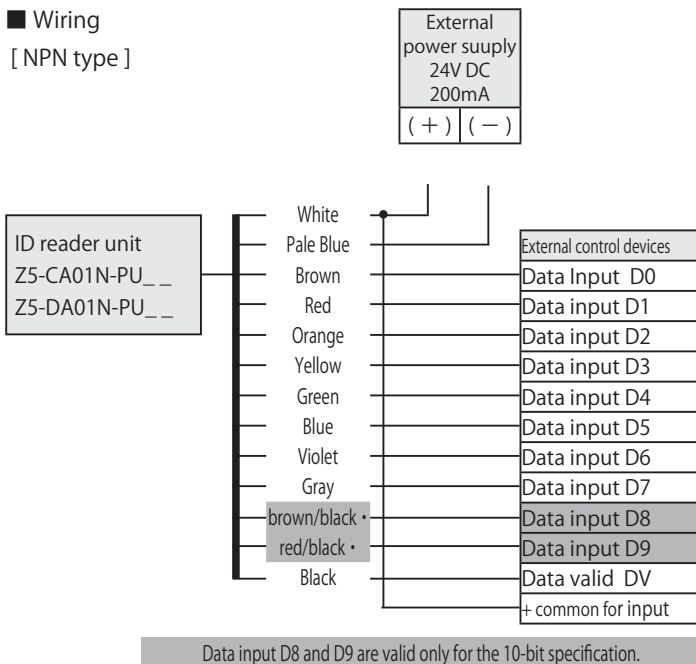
■ Wiring
[ NPN type ]

External power suuply 24V DC 200mA
( + ) ( − )

ID reader unit
Z5-CA01N-PU_ _
Z5-DA01N-PU_ _

White
Pale Blue
Brown
Red
Orange
Yellow
Green
Blue
Violet
Gray
brown/black・
red/black・
Black

External control devices
Data Input D0
Data input D1
Data input D2
Data input D3
Data input D4
Data input D5
Data input D6
Data input D7
Data input D8
Data input D9
Data valid DV
+ common for input

Data input D8 and D9 are valid only for the 10-bit specification.